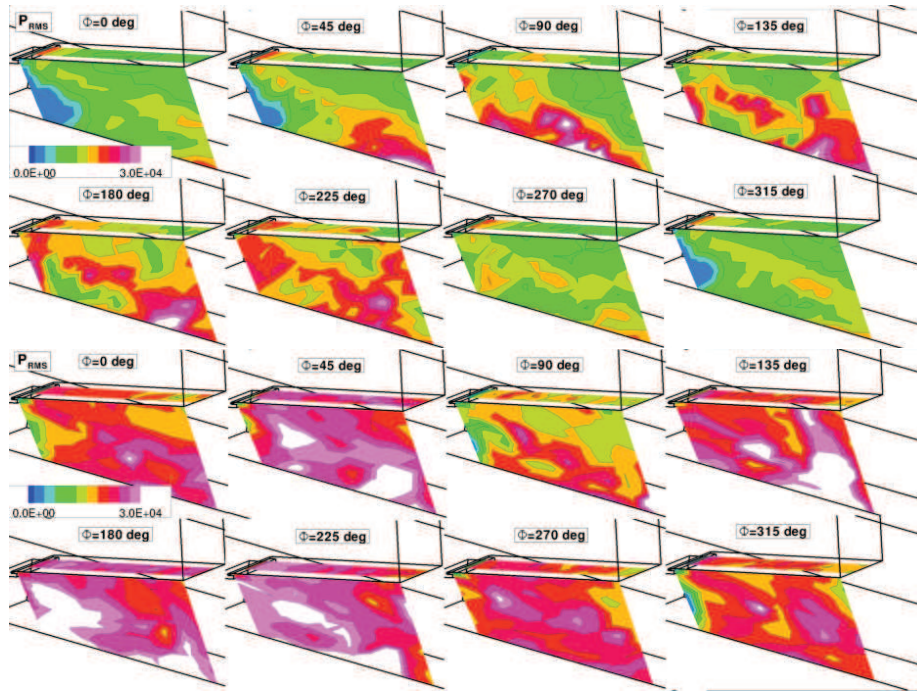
$P_{RMS}$

Φ=0 deg

0.0E+00

3.0E+04

Φ=45 deg

Φ=90 deg

Φ=135 deg

Φ=180 deg

Φ=225 deg

Φ=270 deg

Φ=315 deg

$P_{RMS}$

Φ=0 deg

0.0E+00

3.0E+04

Φ=45 deg

Φ=90 deg

Φ=135 deg

Φ=180 deg

Φ=225 deg

Φ=270 deg

Φ=315 deg